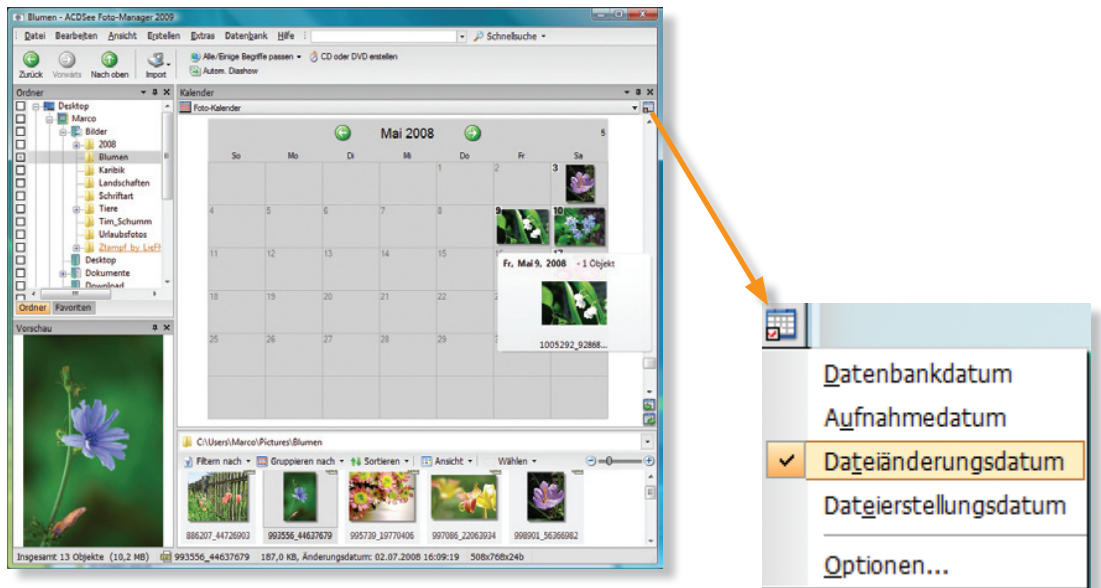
Blumen - ACDSee Foto-Manager 2009

Datei Bearbeiten Ansicht Erstellen Extras Datenbank Hilfe

Schnellsuche

Zurück Vorwärts Nach oben Import

Alle/Einige Begriffe passen CD oder DVD erstellen

Autom. Diashow

Ordner

Desktop
Marco
Bilder
2008
Blumen
Karibik
Landschaften
Schriftart
Tiere
Tim_Schumm
Urlaubsfotos
Ztampf by Lieff
Desktop
Dokumente
Download

Ordner Favoriten

Vorschau

Kalender

Foto-Kalender

Mai 2008

| So | Mo | Di | Mi | Do | Fr | Sa |
|---|---|---|---|---|---|---|
| | | | | 1 | 2 | 3 |
| 4 | 5 | 6 | 7 | 8 | 9 | 10 |
| 11 | 12 | 13 | 14 | 15 | | |
| 18 | 19 | 20 | 21 | 22 | | |
| 25 | 26 | 27 | 28 | 29 | | |

Fr, Mai 9, 2008 - 1 Objekt

1005292_92868...

C:\Users\Marco\Pictures\Blumen

Filtern nach Gruppieren nach Sortieren Ansicht Wählen

886207_44726903 993556_44637679 995739_19770406 997086_22063934 998901_56366982

Insgesamt 13 Objekte (10,2 MB) 993556_44637679 187,0 KB, Änderungsdatum: 02.07.2008 16:09:19 508x768x24b

Datenbankdatum
Aufnahmedatum
Dateiänderungsdatum
Dateierstellungsdatum
Optionen...